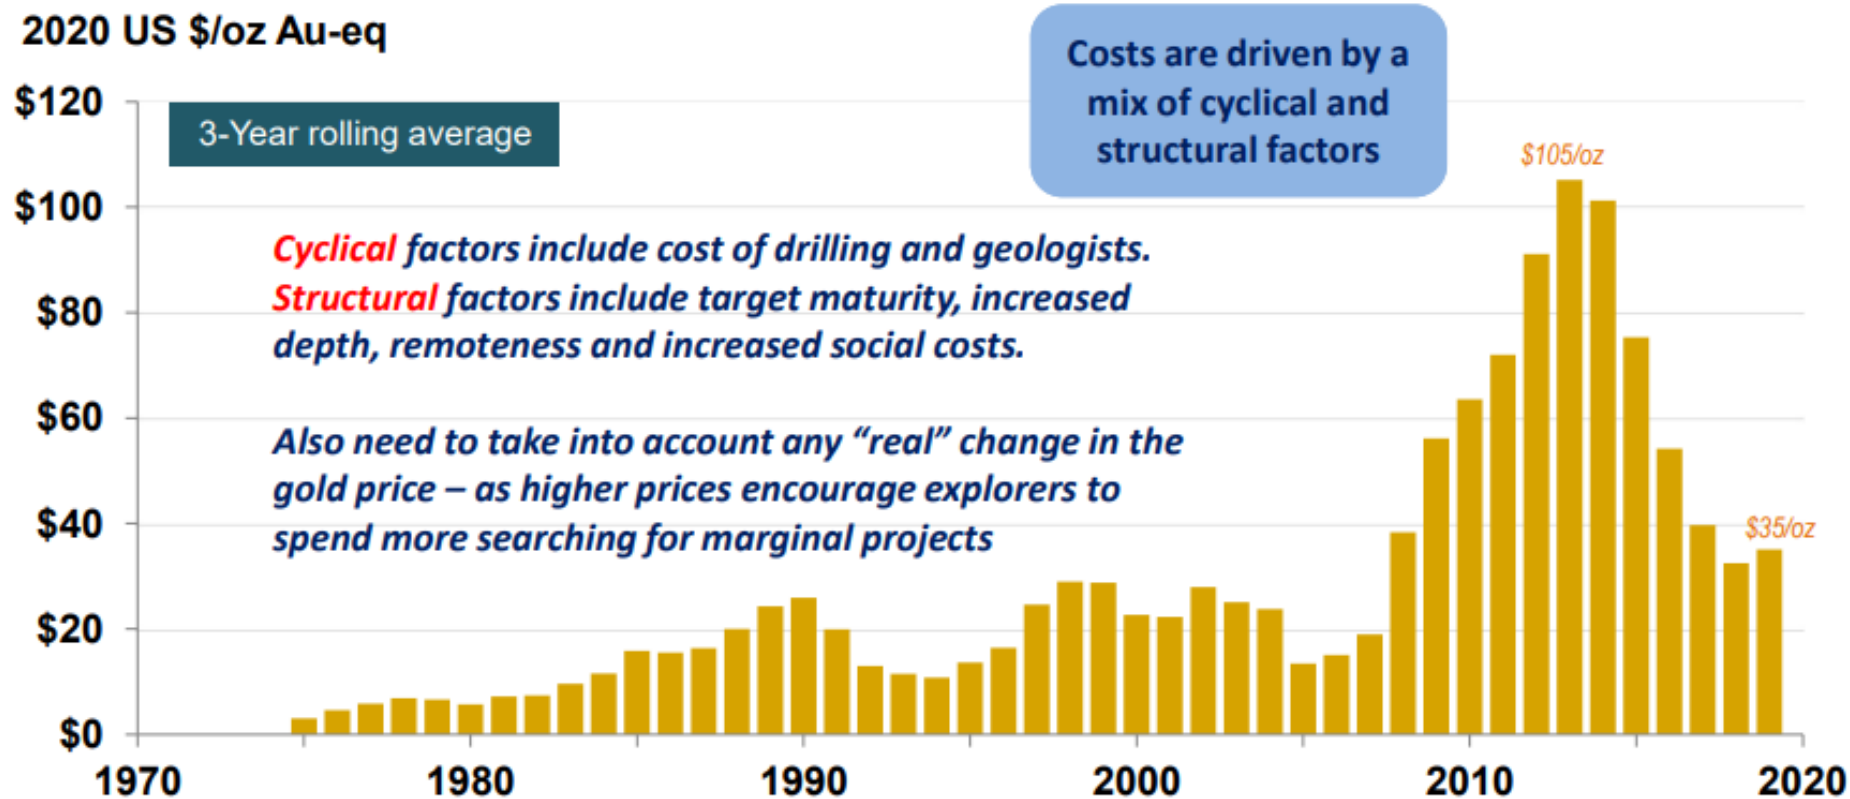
2020 US $/oz Au-eq

Costs are driven by a mix of cyclical and structural factors

3-Year rolling average

Cyclical factors include cost of drilling and geologists. Structural factors include target maturity, increased depth, remoteness and increased social costs.

Also need to take into account any "real" change in the gold price – as higher prices encourage explorers to spend more searching for marginal projects

$105/oz

$35/oz

$120
$100
$80
$60
$40
$20
$0

1970
1980
1990
2000
2010
2020